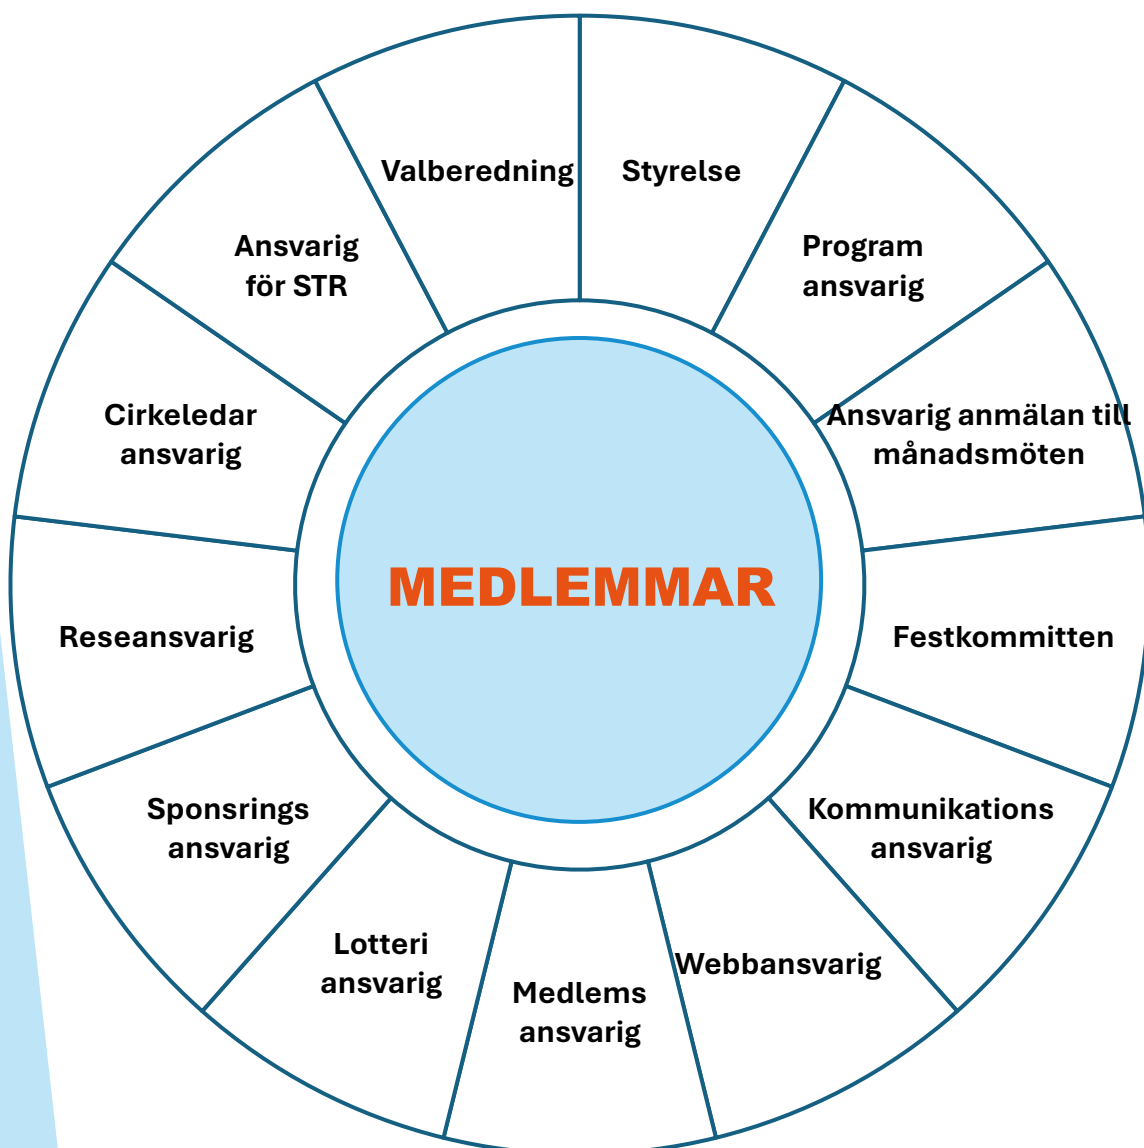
MEDLEMMAR

Valberedning

Styrelse

Program ansvarig

Ansvarig anmälan till månadsmöten

Festkommitten

Kommunikations ansvarig

Webbansvarig

Medlems ansvarig

Lotteri ansvarig

Sponsrings ansvarig

Reseansvarig

Cirkeledar ansvarig

Ansvarig för STR